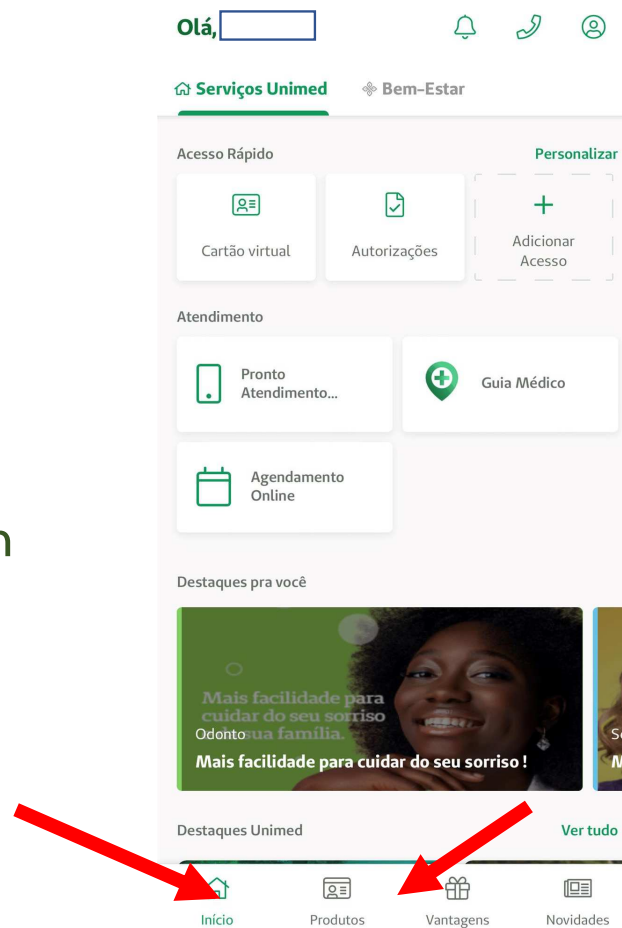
Olá,

Serviços Unimed
Bem-Estar

Acesso Rápido
Personalizar

Cartão virtual
Autorizações
Adicionar Acesso

Atendimento

Pronto Atendimento...
Guia Médico
Agendamento Online

n

Destaques pra você

Mais facilidade para cuidar do seu sorriso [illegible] sua família.
Odonto
Mais facilidade para cuidar do seu sorriso !

Destaques Unimed
Ver tudo

Início
Produtos
Vantagens
Novidades